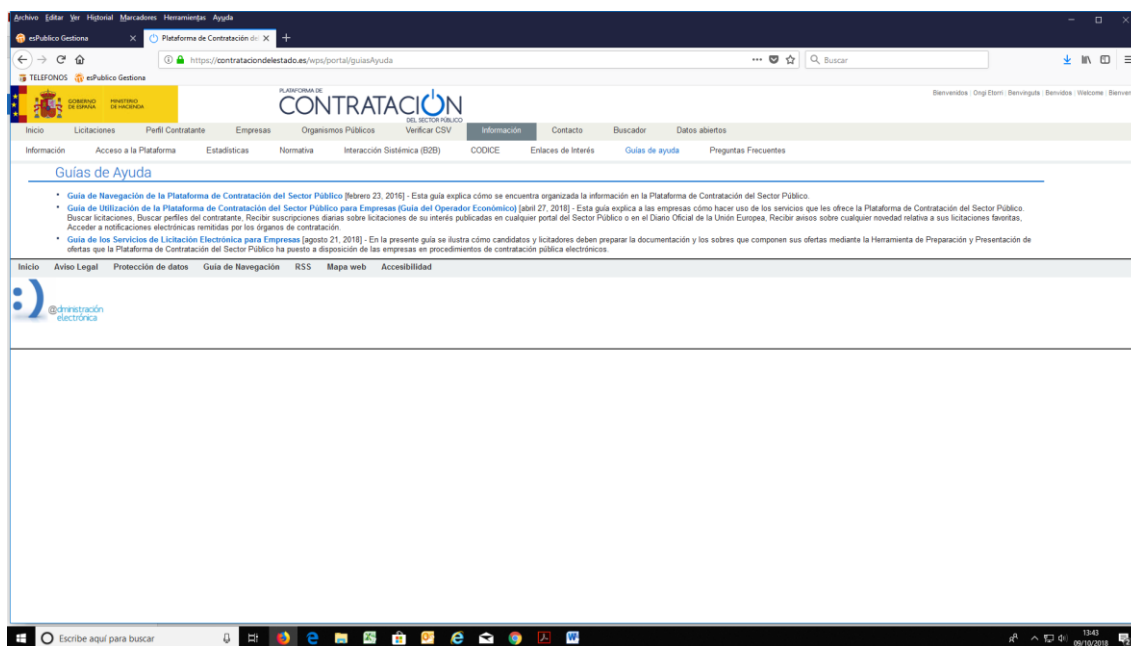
Archivo Editar Ver Historial Marcadores Herramientas Ayuda

esPublico Gestiona | Plataforma de Contratación de

https://contrataciondelestado.es/wps/portal/guiasAyuda

Buscar

TELEFONOS | esPublico Gestiona

GOBIERNO DE ESPAÑA | MINISTERIO DE HACIENDA

PLATAFORMA DE CONTRATACIÓN DEL SECTOR PÚBLICO

Bienvenidos | Ongi Etorri | Benvinguts | Benvidos | Welcome | Bienver

Inicio | Licitaciones | Perfil Contratante | Empresas | Organismos Públicos | Verificar CSV | Información | Contacto | Buscador | Datos abiertos

Información | Acceso a la Plataforma | Estadísticas | Normativa | Interacción Sistémica (B2B) | CODICE | Enlaces de Interés | Guías de ayuda | Preguntas Frecuentes

Guías de Ayuda

• Guía de Navegación de la Plataforma de Contratación del Sector Público [febrero 23, 2016] - Esta guía explica cómo se encuentra organizada la información en la Plataforma de Contratación del Sector Público.

• Guía de Utilización de la Plataforma de Contratación del Sector Público para Empresas (Guía del Operador Económico) [abril 27, 2018] - Esta guía explica a las empresas cómo hacer uso de los servicios que les ofrece la Plataforma de Contratación del Sector Público. Buscar licitaciones, Buscar perfiles del contratante, Recibir suscripciones diarias sobre licitaciones de su interés publicadas en cualquier portal del Sector Público o en el Diario Oficial de la Unión Europea, Recibir avisos sobre cualquier novedad relativa a sus licitaciones favoritas, Acceder a notificaciones electrónicas remitidas por los órganos de contratación.

• Guía de los Servicios de Licitación Electrónica para Empresas [agosto 21, 2018] - En la presente guía se ilustra cómo candidatos y licitadores deben preparar la documentación y los sobres que componen sus ofertas mediante la Herramienta de Preparación y Presentación de ofertas que la Plataforma de Contratación del Sector Público ha puesto a disposición de las empresas en procedimientos de contratación pública electrónicos.

Inicio | Aviso Legal | Protección de datos | Guía de Navegación | RSS | Mapa web | Accesibilidad

@dministración electrónica

Escribe aquí para buscar

13:43
09/10/2018